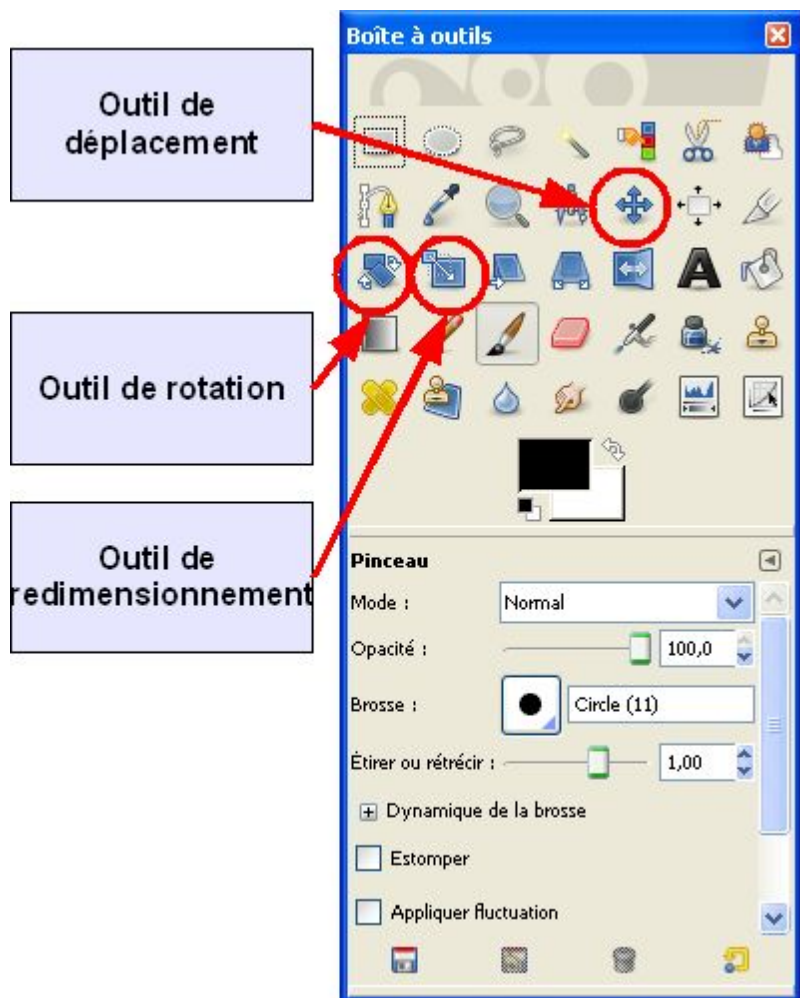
Outil de déplacement

Outil de rotation

Outil de redimensionnement

Boîte à outils

Pinceau

Mode : Normal

Opacité : 100,0

Brosse : Circle (11)

Étirer ou rétrécir : 1,00

Dynamique de la brosse

Estomper

Appliquer fluctuation